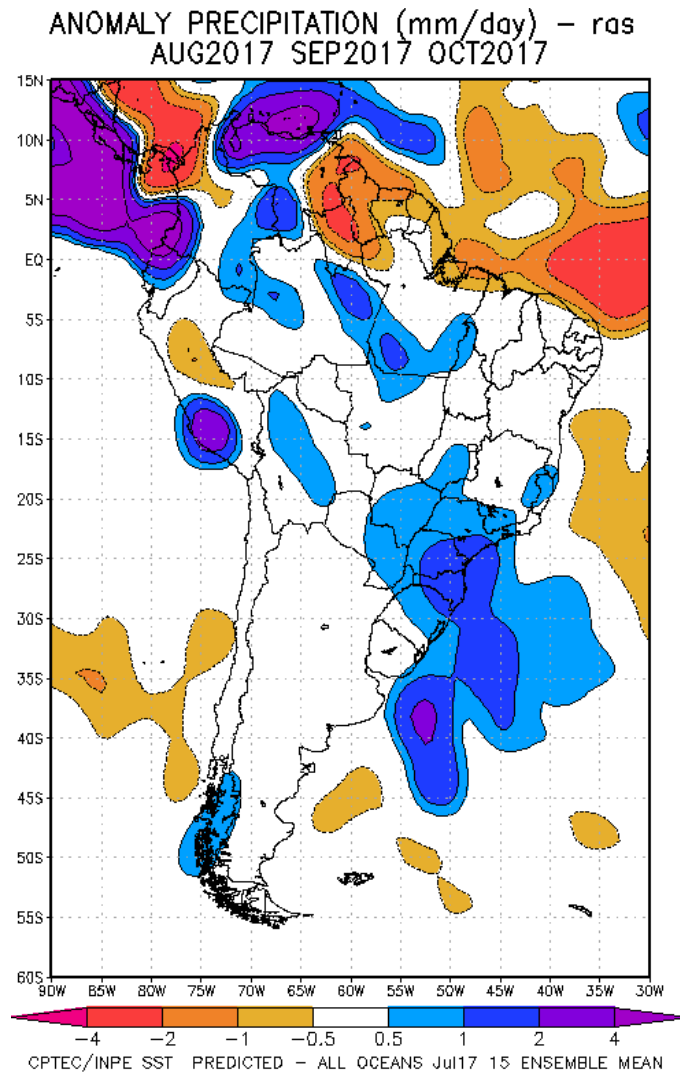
ANOMALY PRECIPITATION (mm/day) - ras
AUG2017 SEP2017 OCT2017

15N
10N
5N
EQ
5S
10S
15S
20S
25S
30S
35S
40S
45S
50S
55S
60S

90W 85W 80W 75W 70W 65W 60W 55W 50W 45W 40W 35W 30W

−4 −2 −1 −0.5 0.5 1 2 4

CPTEC/INPE SST PREDICTED - ALL OCEANS Jul17 15 ENSEMBLE MEAN